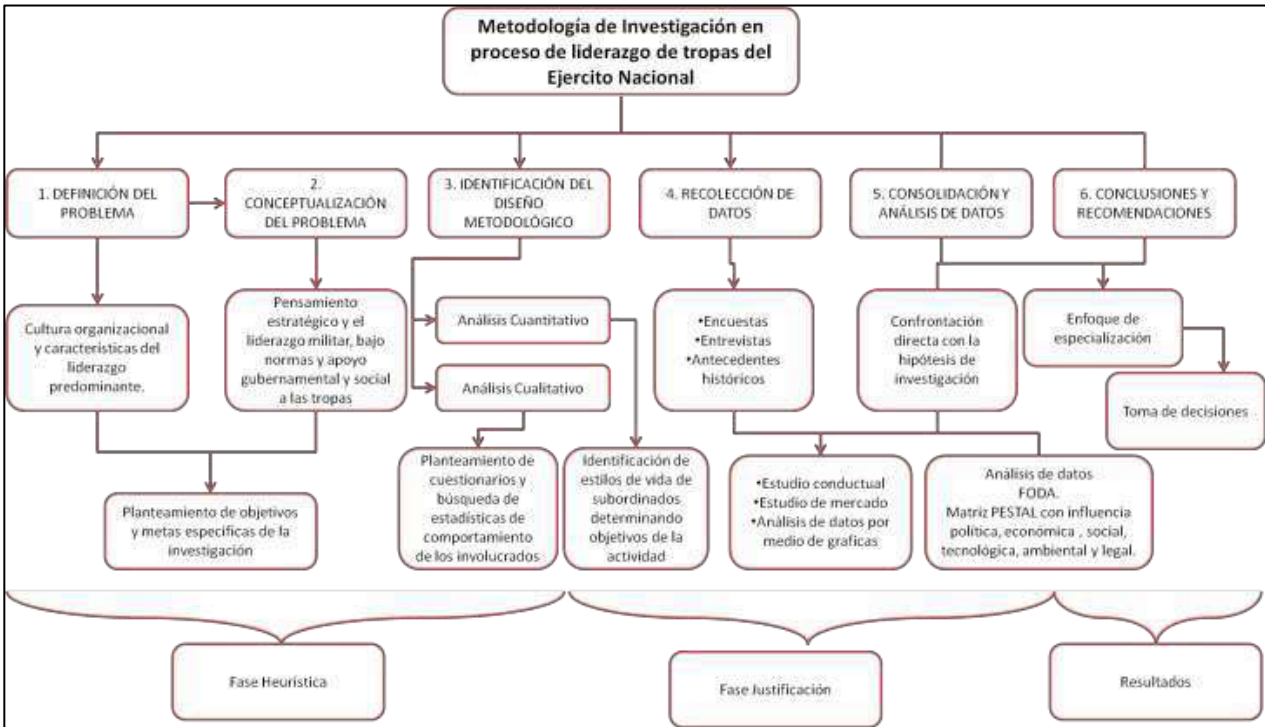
Metodología de Investigación en proceso de liderazgo de tropas del Ejercito Nacional

1. DEFINICIÓN DEL PROBLEMA

2. CONCEPTUALIZACIÓN DEL PROBLEMA

3. IDENTIFICACIÓN DEL DISEÑO METODOLÓGICO

4. RECOLECCIÓN DE DATOS

5. CONSOLIDACIÓN Y ANÁLISIS DE DATOS

6. CONCLUSIONES Y RECOMENDACIONES

Cultura organizacional y características del liderazgo predominante.

Pensamiento estratégico y el liderazgo militar, bajo normas y apoyo gubernamental y social a las tropas

Análisis Cuantitativo

Análisis Cualitativo

•Encuestas
•Entrevistas
•Antecedentes históricos

Confrontación directa con la hipótesis de investigación

Enfoque de especialización

Toma de decisiones

Planteamiento de objetivos y metas especificas de la investigación

Planteamiento de cuestionarios y búsqueda de estadísticas de comportamiento de los involucrados

Identificación de estilos de vida de subordinados determinando objetivos de la actividad

•Estudio conductual
•Estudio de mercado
•Análisis de datos por medio de graficas

Análisis de datos FODA.
Matriz PESTAL con influencia política, económica , social, tecnológica, ambiental y legal.

Fase Heurística

Fase Justificación

Resultados